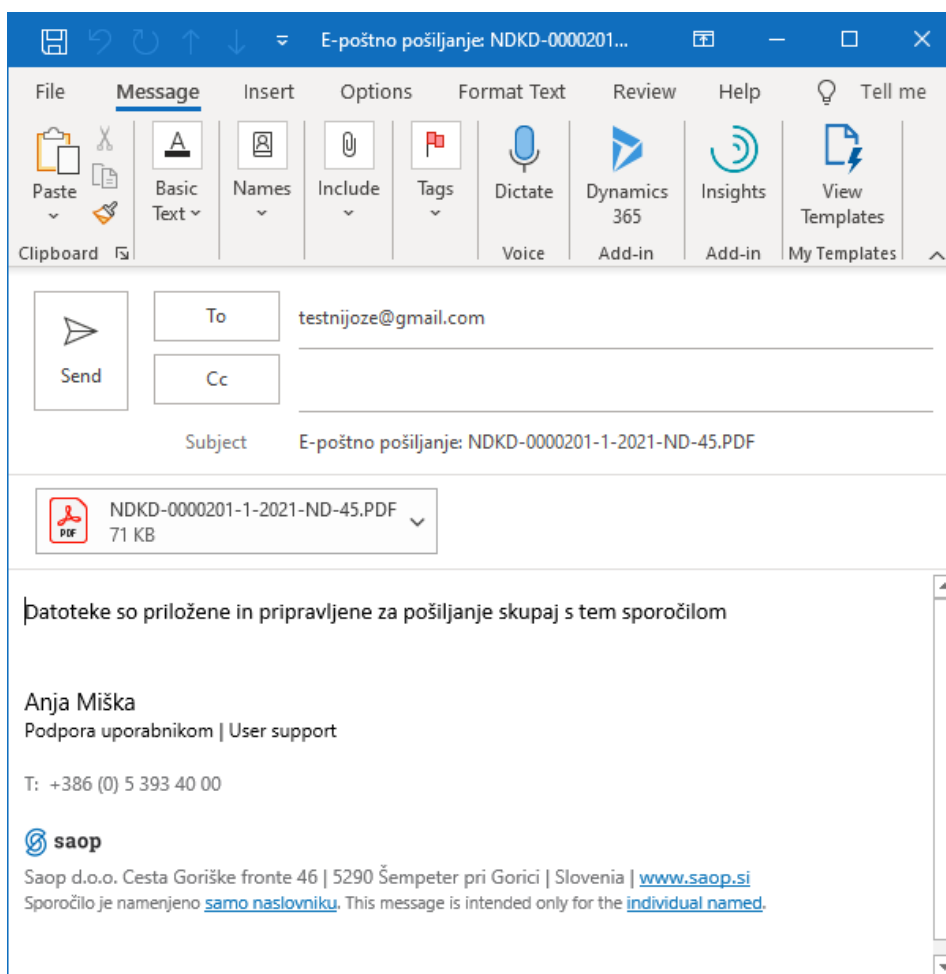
E-poštno pošiljanje: NDKD-0000201...

File Message Insert Options Format Text Review Help Tell me

Paste
Clipboard
Basic Text
Names
Include
Tags
Dictate
Voice
Dynamics 365
Add-in
Insights
Add-in
View Templates
My Templates

Send
To testnijoze@gmail.com
Cc
Subject E-poštno pošiljanje: NDKD-0000201-1-2021-ND-45.PDF

PDF
NDKD-0000201-1-2021-ND-45.PDF
71 KB

Datoteke so priložene in pripravljene za pošiljanje skupaj s tem sporočilom

Anja Miška
Podpora uporabnikom | User support

T: +386 (0) 5 393 40 00

saop

Saop d.o.o. Cesta Goriške fronte 46 | 5290 Šempeter pri Gorici | Slovenia | www.saop.si
Sporočilo je namenjeno samo naslovniku. This message is intended only for the individual named.